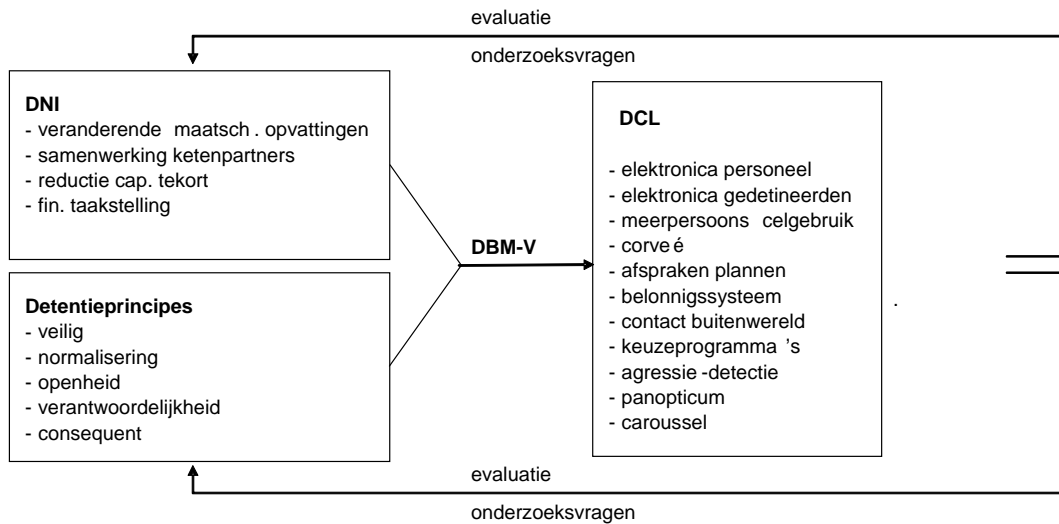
evaluatie

onderzoeksvragen

DNI
- veranderende maatsch . opvattingen
- samenwerking ketenpartners
- reductie cap. tekort
- fin. taakstelling

Detentieprincipes
- veilig
- normalisering
- openheid
- verantwoordelijkheid
- consequent

DBM-V

DCL
- elektronica personeel
- elektronica gedetineerden
- meerpersoons celgebruik
- corve é
- afspraken plannen
- belonnigssysteem
- contact buitenwereld
- keuzeprogramma 's
- agressie -detectie
- panopticum
- caroussel

.

evaluatie

onderzoeksvragen